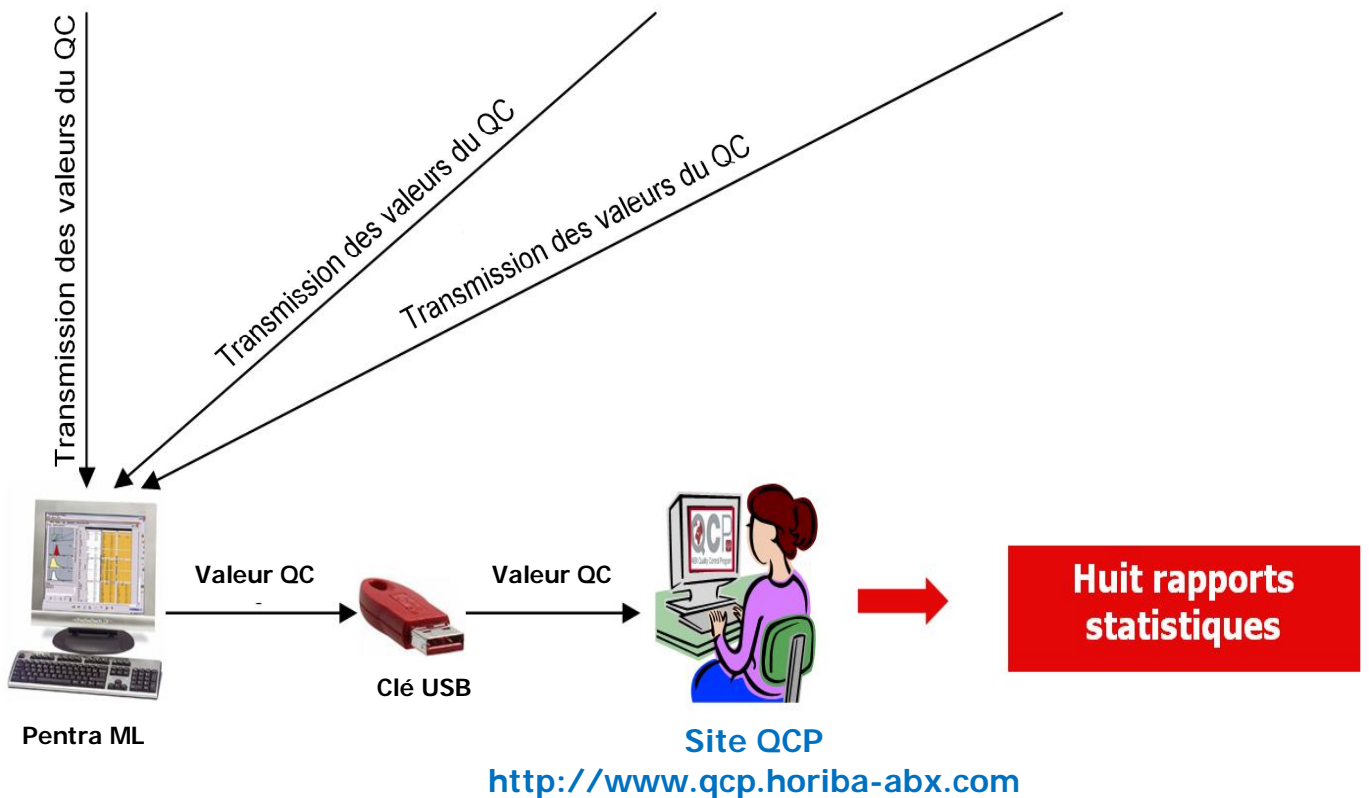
Transmission des valeurs du QC

Transmission des valeurs du QC

Transmission des valeurs du QC

Valeur QC

Valeur QC

QCP

Huit rapports statistiques

Clé USB

Pentra ML

Site QCP
http://www.qcp.horiba-abx.com